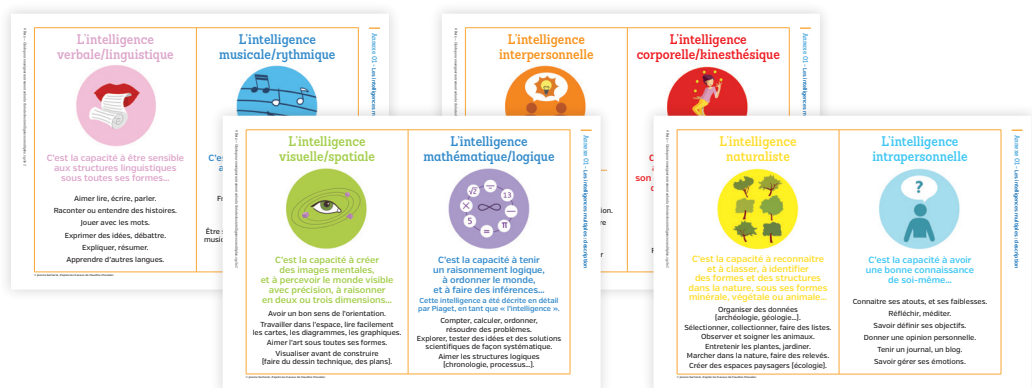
L'intelligence verbale/linguistique

C'est la capacité à être sensible aux structures linguistiques sous toutes ses formes...

Aimer lire, écrire, parler.
Raconter ou entendre des histoires.
Jouer avec les mots.
Exprimer des idées, débattre.
Expliquer, résumer.
Apprendre d'autres langues.

L'intelligence musicale/rythmique

C'e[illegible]
a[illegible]

Fr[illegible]

Être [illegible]
music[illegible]

L'intelligence interpersonnelle

L'intelligence corporelle/kinesthésique

Annexe 01 - Les intelligences m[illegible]

L'intelligence visuelle/spatiale

C'est la capacité à créer des images mentales, et à percevoir le monde visible avec précision, à raisonner en deux ou trois dimensions...

Avoir un bon sens de l'orientation.
Travailler dans l'espace, lire facilement les cartes, les diagrammes, les graphiques.
Aimer l'art sous toutes ses formes.
Visualiser avant de construire [faire du dessin technique, des plans].

L'intelligence mathématique/logique

C'est la capacité à tenir un raisonnement logique, à ordonner le monde, et à faire des inférences...

Cette intelligence a été décrite en détail par Piaget, en tant que « l'intelligence ».

Compter, calculer, ordonner, résoudre des problèmes.
Explorer, tester des idées et des solutions scientifiques de façon systématique.
Aimer les structures logiques [chronologie, processus...].

Annexe 01 - Les intelligences multiples : description

L'intelligence naturaliste

C'est la capacité à reconnaître et à classer, à identifier des formes et des structures dans la nature, sous ses formes minérale, végétale ou animale...

Organiser des données [archéologie, géologie...].
Sélectionner, collectionner, faire des listes.
Observer et soigner les animaux.
Entretenir les plantes, jardiner.
Marcher dans la nature, faire des relevés.
Créer des espaces paysagers [écologie].

L'intelligence intrapersonnelle

C'est la capacité à avoir une bonne connaissance de soi-même...

Connaître ses atouts, et ses faiblesses.
Réfléchir, méditer.
Savoir définir ses objectifs.
Donner une opinion personnelle.
Tenir un journal, un blog.
Savoir gérer ses émotions.

Annexe 01 - Les intelligences multiples : description